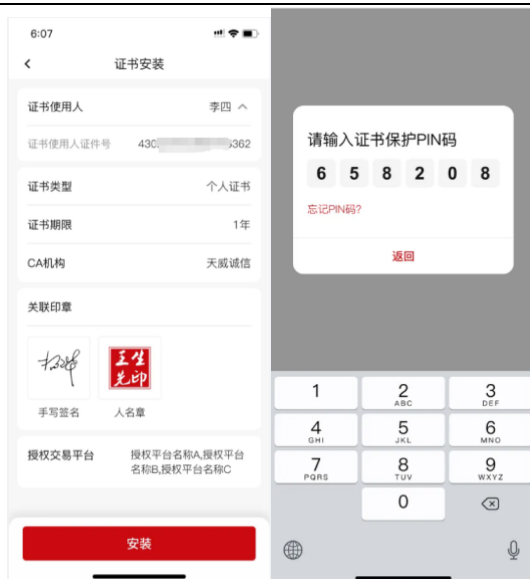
6:07

证书安装

证书使用人 李四

证书使用人证件号 430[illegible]362

证书类型 个人证书

证书期限 1年

CA机构 天威诚信

关联印章

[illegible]
手写签名

王生
光印
人名章

授权交易平台 授权平台名称A,授权平台名称B,授权平台名称C

安装

请输入证书保护PIN码

6 5 8 2 0 8

忘记PIN码?

返回

1
2 ABC
3 DEF
4 GHI
5 JKL
6 MNO
7 PQRS
8 TUV
9 WXYZ
0